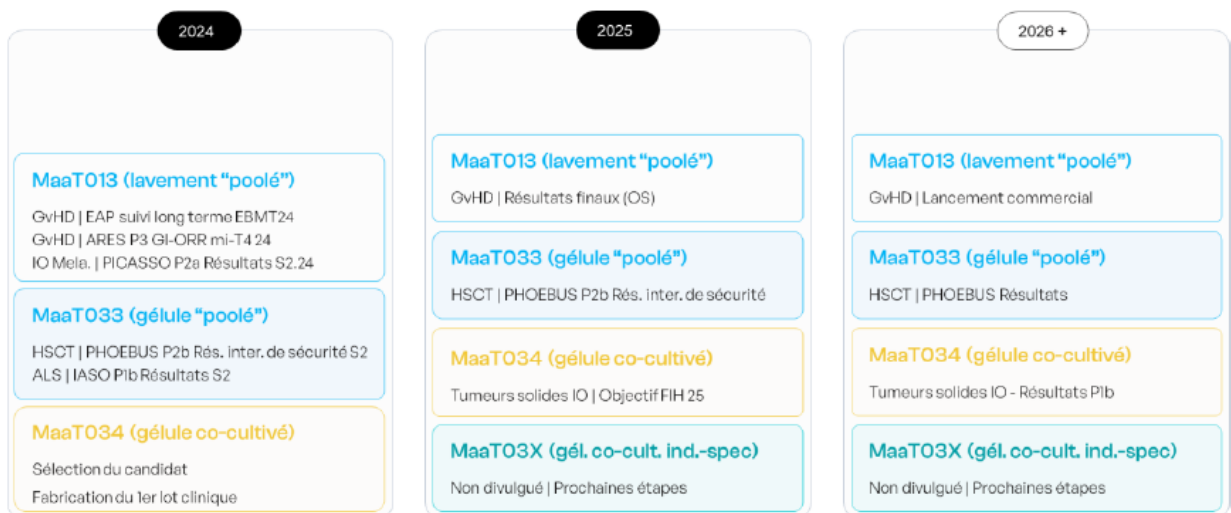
2024

MaaT013 (lavement "poolé")

GvHD | EAP suivi long terme EBMT24
GvHD | ARES P3 GI-ORR mi-T4 24
IO Mela. | PICASSO P2a Résultats S2.24

MaaT033 (gélule "poolé")

HSCT | PHOEBUS P2b Rés. inter. de sécurité S2
ALS | IASO P1b Résultats S2

MaaT034 (gélule co-cultivé)

Sélection du candidat
Fabrication du 1er lot clinique

2025

MaaT013 (lavement "poolé")

GvHD | Résultats finaux (OS)

MaaT033 (gélule "poolé")

HSCT | PHOEBUS P2b Rés. inter. de sécurité

MaaT034 (gélule co-cultivé)

Tumeurs solides IO | Objectif FIH 25

MaaT03X (gél. co-cult. ind.-spec)

Non divulgué | Prochaines étapes

2026 +

MaaT013 (lavement "poolé")

GvHD | Lancement commercial

MaaT033 (gélule "poolé")

HSCT | PHOEBUS Résultats

MaaT034 (gélule co-cultivé)

Tumeurs solides IO - Résultats P1b

MaaT03X (gél. co-cult. ind.-spec)

Non divulgué | Prochaines étapes